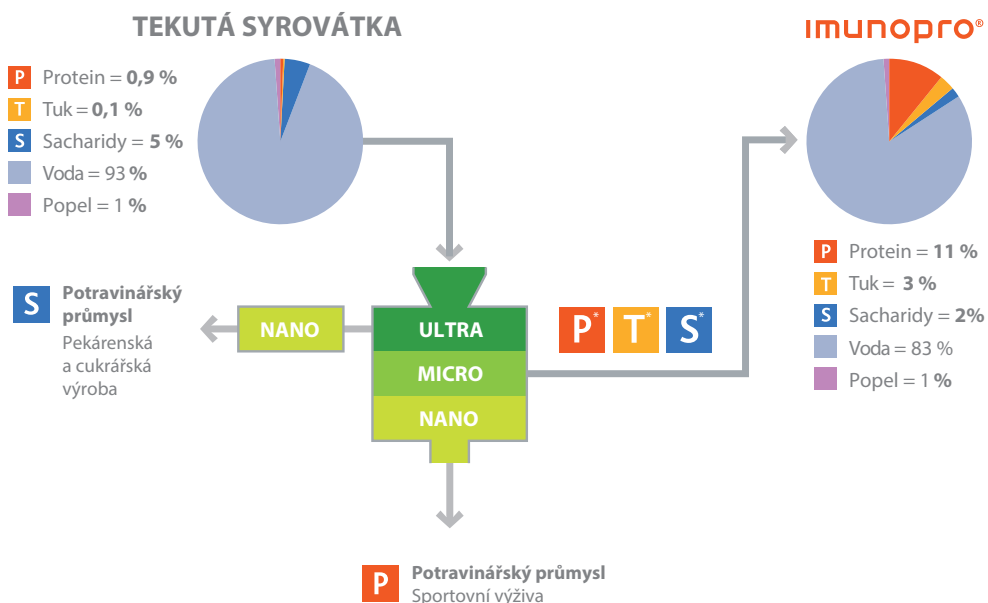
TEKUTÁ SYROVÁTKA

P Protein = **0,9 %**
T Tuk = **0,1 %**
S Sacharidy = **5 %**
Voda = 93 **%**
Popel = 1 **%**

imunopro®

P Protein = **11 %**
T Tuk = **3 %**
S Sacharidy = **2%**
Voda = 83 %
Popel = 1 **%**

S **Potravinářský průmysl**
Pekárenská a cukrářská výroba

NANO

ULTRA
MICRO
NANO

P* T* S*

P **Potravinářský průmysl**
Sportovní výživa